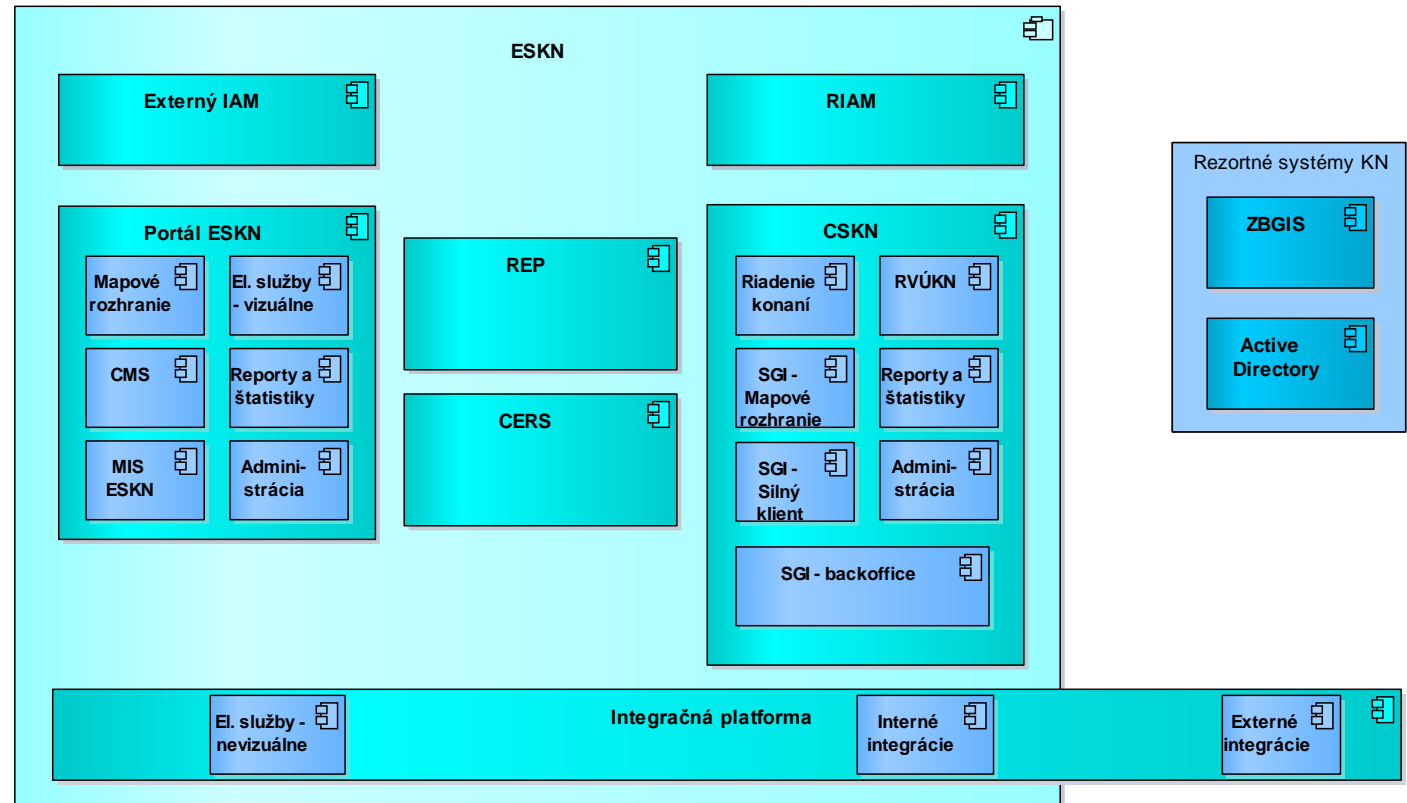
ESKN

Externý IAM

RIAM

Rezortné systémy KN

ZBGIS

Active Directory

Portál ESKN

Mapové rozhranie

El. služby - vizuálne

CMS

Reporty a štatistiky

MIS ESKN

Administrácia

REP

CERS

CSKN

Riadenie konaní

RVÚKN

SGI - Mapové rozhranie

Reporty a štatistiky

SGI - Silný klient

Administrácia

SGI - backoffice

Integračná platforma

El. služby - nevizuálne

Interné integrácie

Externé integrácie